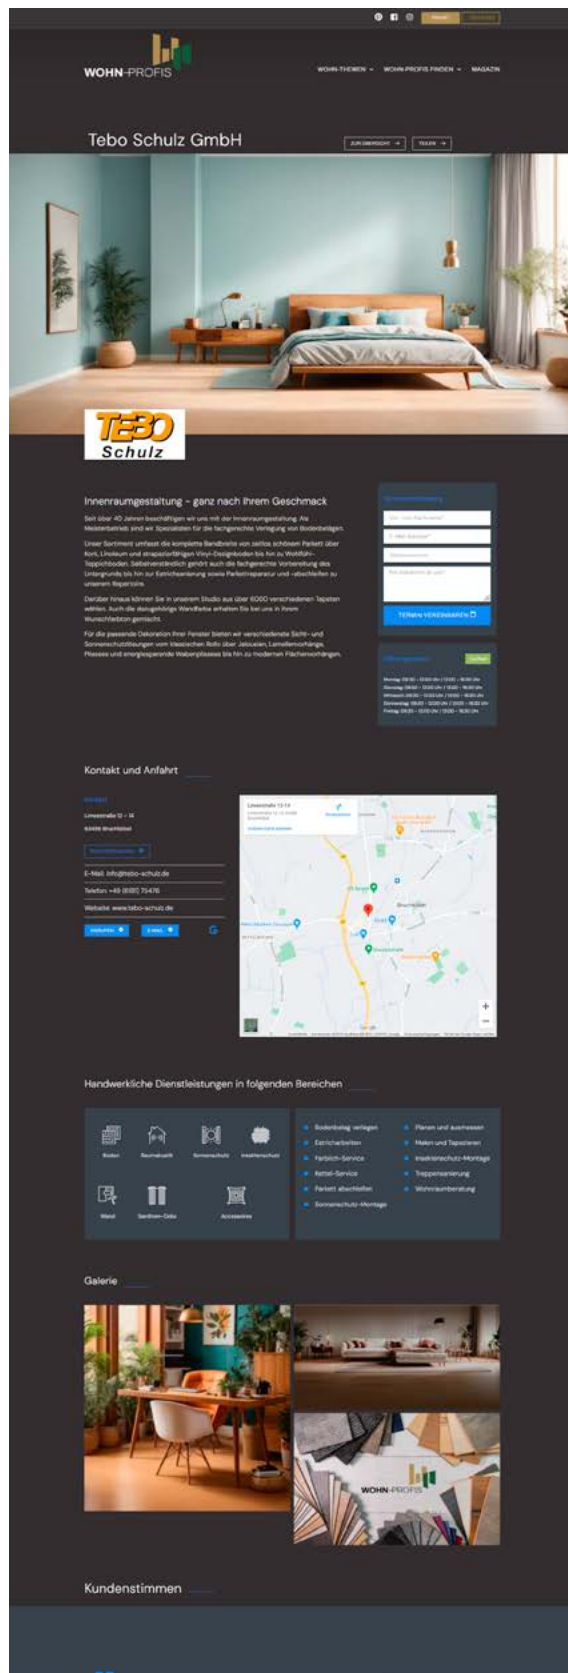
WOHN-PROFIS

WOHN-THEMEN ∨ WOHN-PROFIS FINDEN ∨ MAGAZIN

Tebo Schulz GmbH

ZUR ÜBERSICHT → TEILEN →

TEBO Schulz

Innenraumgestaltung – ganz nach Ihrem Geschmack

Seit über 40 Jahren beschäftigen wir uns mit der Innenraumgestaltung. Als Meisterbetrieb sind wir Spezialisten für die fachgerechte Verlegung von Bodenbelägen.

Unser Sortiment umfasst die komplette Bandbreite von zeitlos schönem Parkett über Kork, Linoleum und strapazierfähigen Vinyl-Designboden bis hin zu Wohlfühl-Teppichboden. Selbstverständlich gehört auch die fachgerechte Vorbereitung des Untergrunds bis hin zur Estrichsanierung sowie Parkettreparatur und -abschleifen zu unserem Repertoire.

Darüber hinaus können Sie in unserem Studio aus über 6000 verschiedenen Tapeten wählen. Auch die dazugehörige Wandfarbe erhalten Sie bei uns in Ihrem Wunschfarbton gemischt.

Für die passende Dekoration Ihrer Fenster bieten wir verschiedenste Sicht- und Sonnenschutzlösungen vom klassischen Rollo über Jalousien, Lamellenvorhänge, Plissees und energiesparende Wabenplissees bis hin zu modernen Flächenvorhängen.

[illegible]

TERMIN VEREINBAREN

Kontakt und Anfahrt

Limesstraße 12 – 14
63486 Bruchköbel

E-Mail: info@tebo-schulz.de
Telefon: +49 (6181) 75476
Website: www.tebo-schulz.de

Handwerkliche Dienstleistungen in folgenden Bereichen

Boden Raumakustik Sonnenschutz Insektenschutz
Wand Gardinen-Deko Accessoires

Bodenbelag verlegen
Estricharbeiten
Farbtisch-Service
Kettel-Service
Parkett abschleifen
Sonnenschutz-Montage
Planen und ausmessen
Malen und Tapezieren
Insektenschutz-Montage
Treppensanierung
Wohnraumberatung

Galerie

WOHN-PROFIS

Kundenstimmen